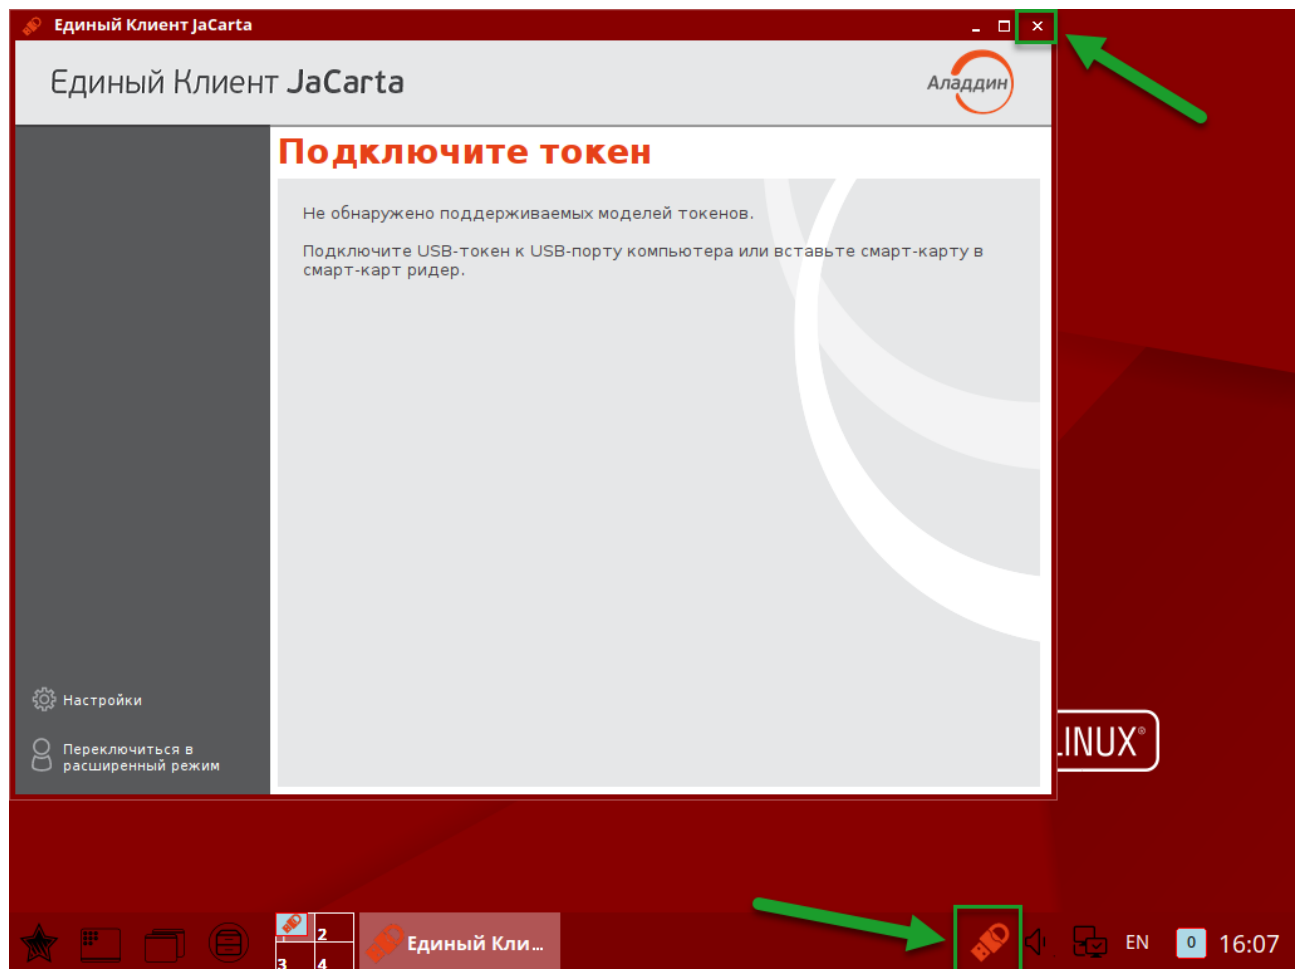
Единый Клиент JaCarta

Единый Клиент JaCarta

Аладдин

Подключите токен

Не обнаружено поддерживаемых моделей токенов.

Подключите USB-токен к USB-порту компьютера или вставьте смарт-карту в смарт-карт ридер.

Настройки

Переключиться в расширенный режим

.INUX®

2
3 4

Единый Кли...

EN

0

16:07